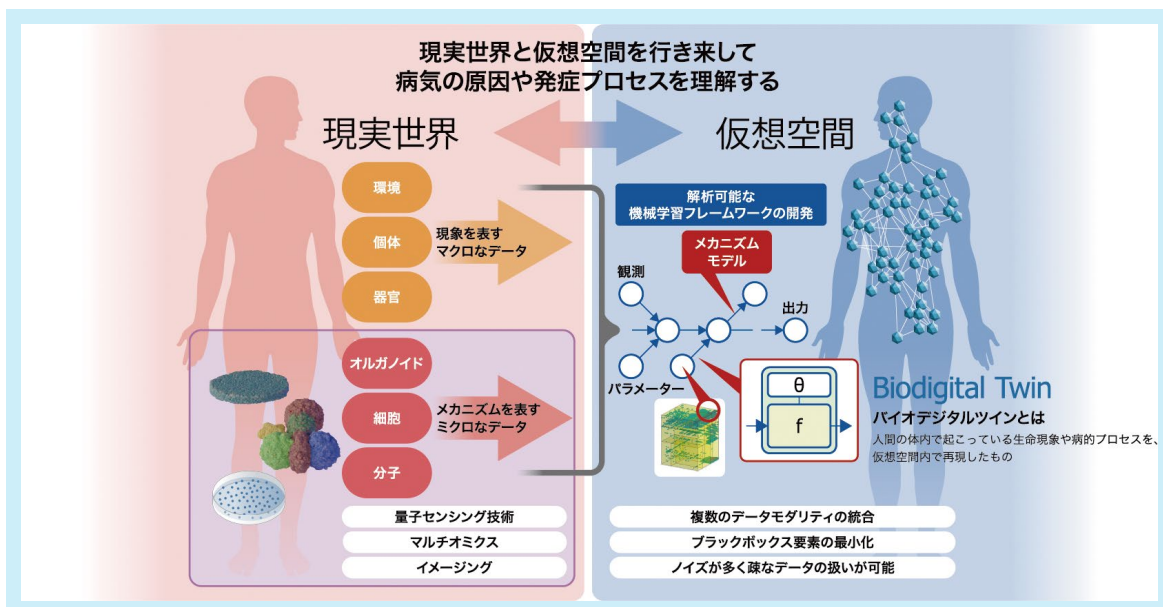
現実世界と仮想空間を行き来して
病気の原因や発症プロセスを理解する

現実世界

仮想空間

環境
個体
器官

現象を表す
マクロなデータ

オルガノイド
細胞
分子

メカニズムを表す
ミクロなデータ

量子センシング技術
マルチオミクス
イメージング

解析可能な
機械学習フレームワークの開発

メカニズム
モデル

観測
出力
パラメーター

θ
f

Biodigital Twin
バイオデジタルツインとは
人間の体内で起こっている生命現象や病的プロセスを、仮想空間内で再現したもの

複数のデータモダリティの統合
ブラックボックス要素の最小化
ノイズが多く疎なデータの扱いが可能